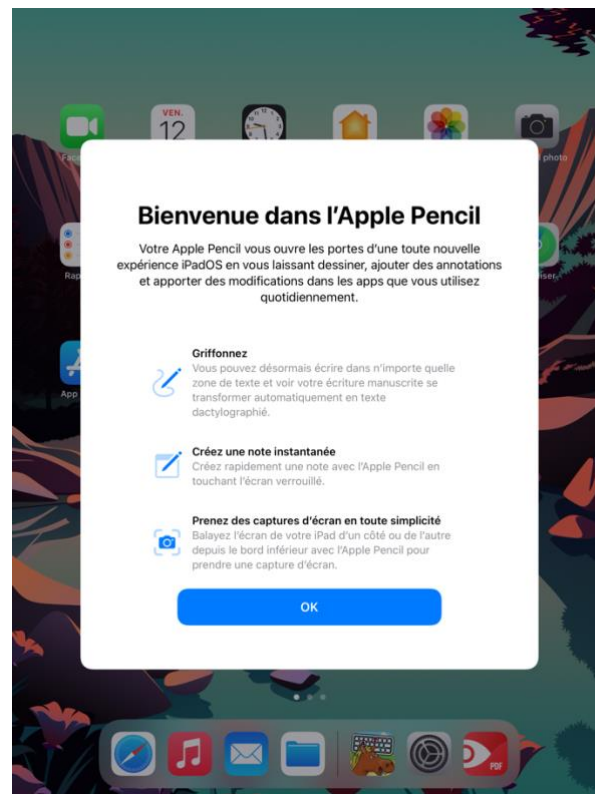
VEN.
12

Face

photo

Rap

iser

App

Bienvenue dans l'Apple Pencil

Votre Apple Pencil vous ouvre les portes d'une toute nouvelle expérience iPadOS en vous laissant dessiner, ajouter des annotations et apporter des modifications dans les apps que vous utilisez quotidiennement.

Griffonnez
Vous pouvez désormais écrire dans n'importe quelle zone de texte et voir votre écriture manuscrite se transformer automatiquement en texte dactylographié.

Créez une note instantanée
Créez rapidement une note avec l'Apple Pencil en touchant l'écran verrouillé.

Prenez des captures d'écran en toute simplicité
Balayez l'écran de votre iPad d'un côté ou de l'autre depuis le bord inférieur avec l'Apple Pencil pour prendre une capture d'écran.

OK

PDF